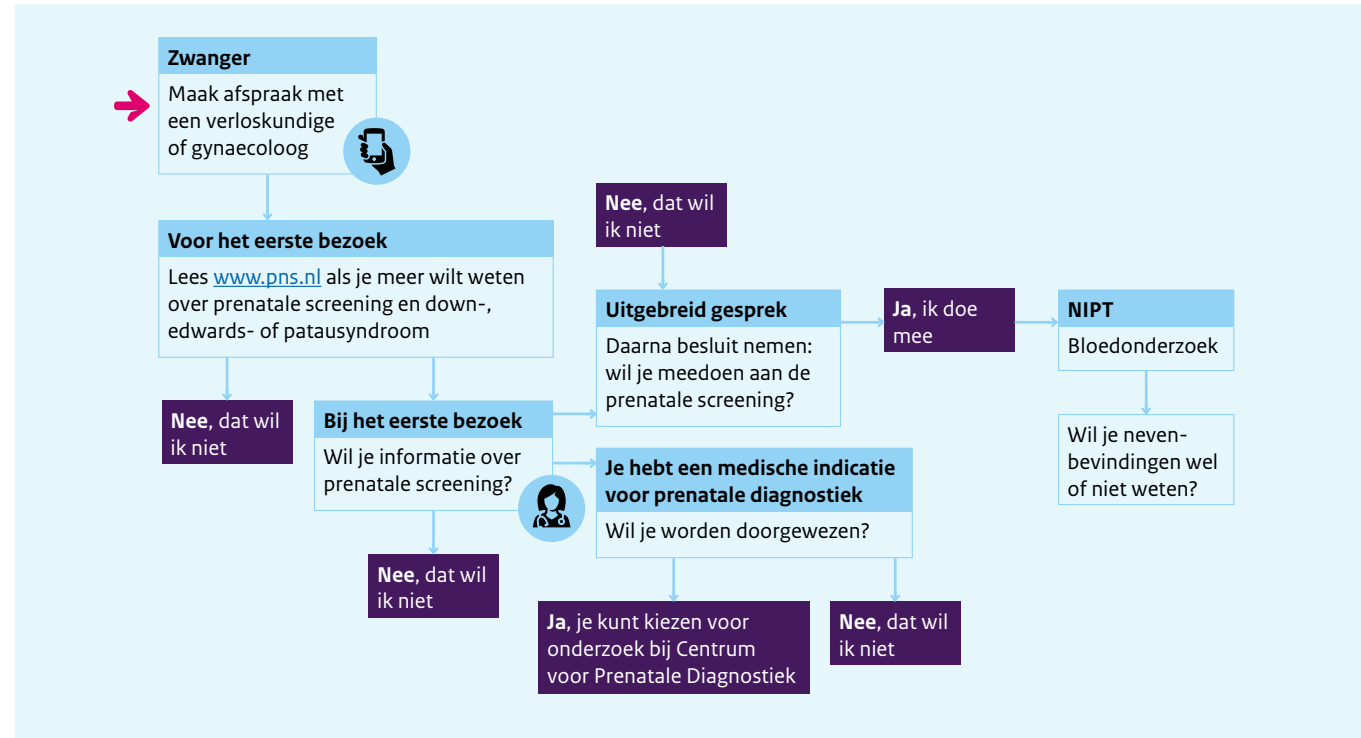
**Zwanger**
Maak afspraak met een verloskundige of gynaecoloog

**Voor het eerste bezoek**
Lees www.pns.nl als je meer wilt weten over prenatale screening en down-, edwards- of patausyndroom

**Nee**, dat wil ik niet

**Bij het eerste bezoek**
Wil je informatie over prenatale screening?

**Nee**, dat wil ik niet

**Nee**, dat wil ik niet

**Uitgebreid gesprek**
Daarna besluit nemen: wil je meedoen aan de prenatale screening?

**Ja**, ik doe mee

**NIPT**
Bloedonderzoek

Wil je nevenbevindingen wel of niet weten?

**Je hebt een medische indicatie voor prenatale diagnostiek**
Wil je worden doorgewezen?

**Ja**, je kunt kiezen voor onderzoek bij Centrum voor Prenatale Diagnostiek

**Nee**, dat wil ik niet